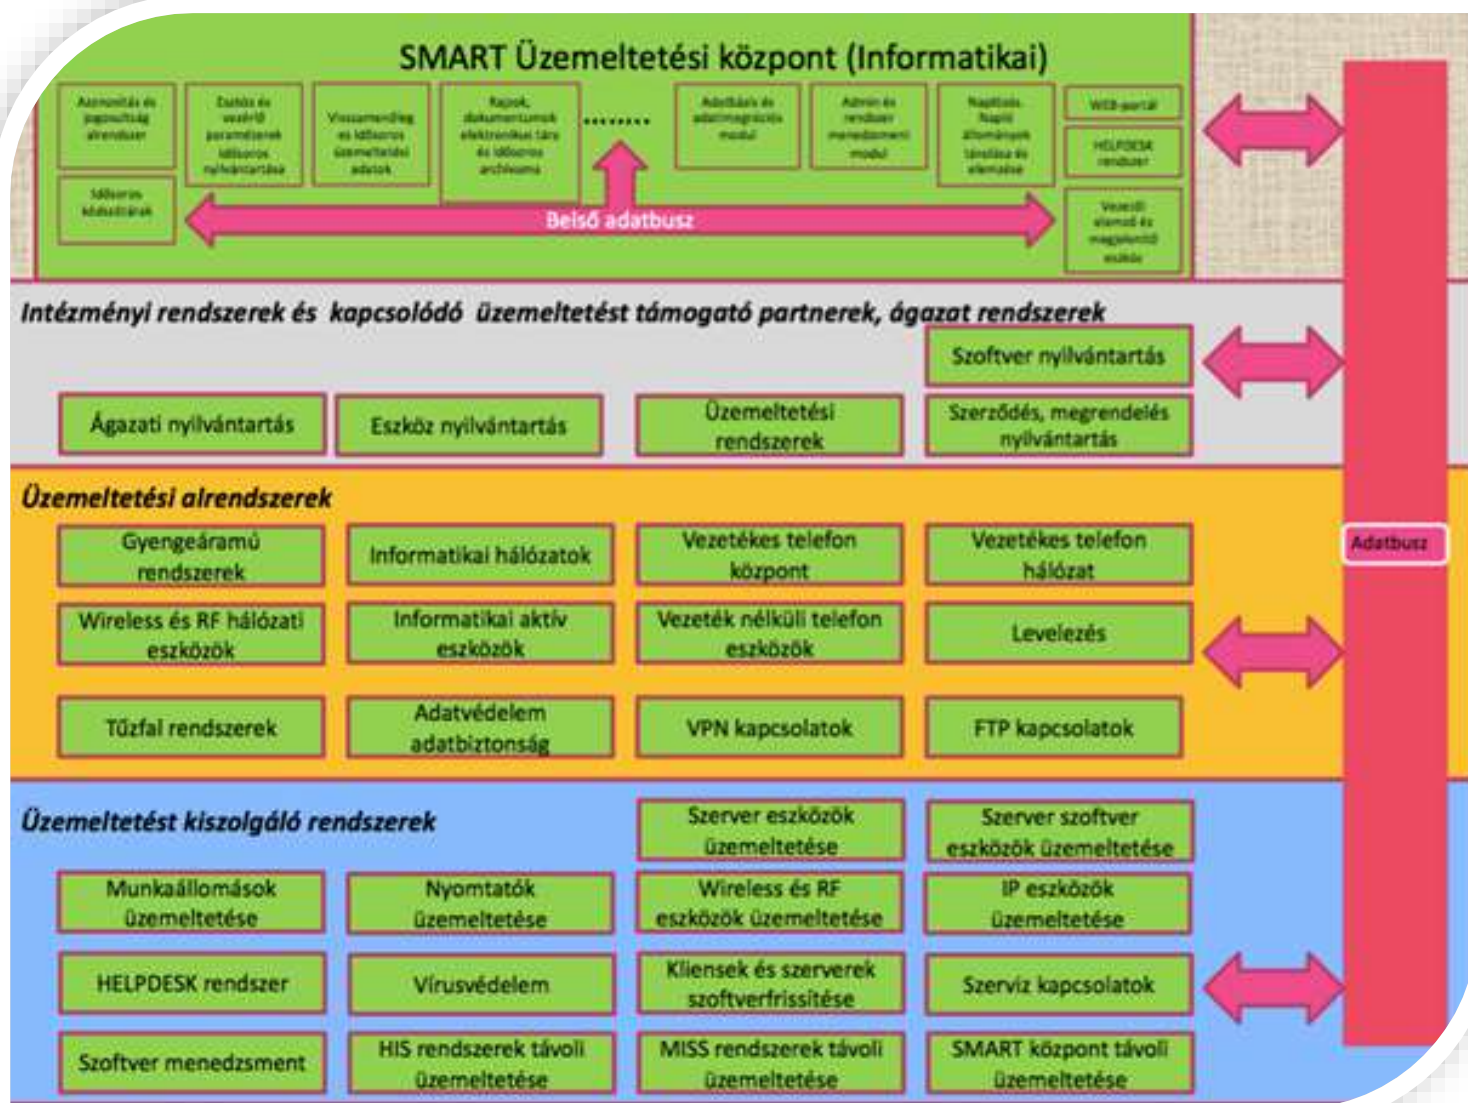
SMART Üzemeltetési központ (Informatikai)

Azonosítás és jogosultság alrendszer

Üzleti és vezérlő paraméterek idősoros nyilvántartása

Visszamenőleg és idősoros üzemeltetési adatok

Riportok, dokumentumok elektronikus tára és idősoros archívuma

.........

Adatbázis és adatintegrációs modul

Admin és rendszer menedzsment modul

Naplózás Napló állományok tárolása és elemzése

WEB-portál

HELPDESK rendszer

Idősoros kódszótárak

Belső adatbusz

Vezetői elemző és megjelenítő eszköz

Intézményi rendszerek és kapcsolódó üzemeltetést támogató partnerek, ágazat rendszerek

Szoftver nyilvántartás

Ágazati nyilvántartás

Eszköz nyilvántartás

Üzemeltetési rendszerek

Szerződés, megrendelés nyilvántartás

Üzemeltetési alrendszerek

Gyengeáramú rendszerek

Informatikai hálózatok

Vezetékes telefon központ

Vezetékes telefon hálózat

Adatbusz

Wireless és RF hálózati eszközök

Informatikai aktív eszközök

Vezeték nélküli telefon eszközök

Levelezés

Tűzfal rendszerek

Adatvédelem adatbiztonság

VPN kapcsolatok

FTP kapcsolatok

Üzemeltetést kiszolgáló rendszerek

Szerver eszközök üzemeltetése

Szerver szoftver eszközök üzemeltetése

Munkaállomások üzemeltetése

Nyomtatók üzemeltetése

Wireless és RF eszközök üzemeltetése

IP eszközök üzemeltetése

HELPDESK rendszer

Vírusvédelem

Kliensek és szerverek szoftverfrissítése

Szerviz kapcsolatok

Szoftver menedzsment

HIS rendszerek távoli üzemeltetése

MISS rendszerek távoli üzemeltetése

SMART központ távoli üzemeltetése